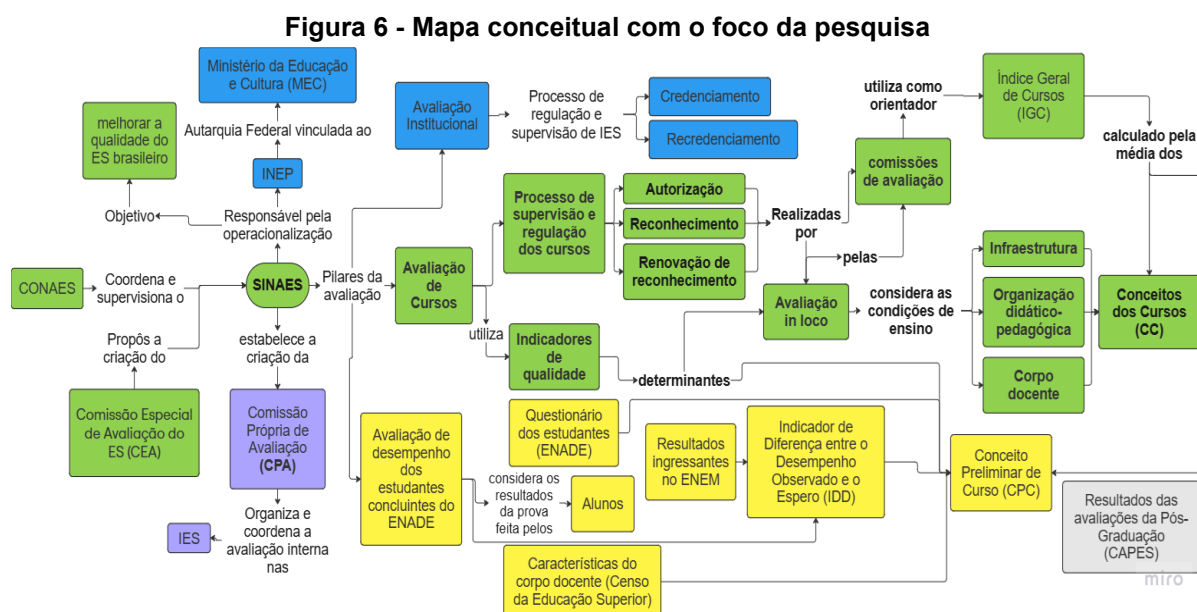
Figura 6 - Mapa conceitual com o foco da pesquisa

Ministério da Educação e Cultura (MEC)

Autarquia Federal vinculada ao

INEP

melhorar a qualidade do ES brasileiro

Objetivo

Responsável pela operacionalização

CONAES

Coordena e supervisiona o

SINAES

Propôs a criação do

Comissão Especial de Avaliação do ES (CEA)

estabelece a criação da

Comissão Própria de Avaliação (CPA)

Organiza e coordena a avaliação interna nas

IES

Pilares da avaliação

Avaliação Institucional

Processo de regulação e supervisão de IES

Credenciamento

Recredenciamento

Avaliação de Cursos

Processo de supervisão e regulação dos cursos

Autorização

Reconhecimento

Renovação de reconhecimento

utiliza

Indicadores de qualidade

determinantes

Realizadas por

pelas

comissões de avaliação

utiliza como orientador

Índice Geral de Cursos (IGC)

calculado pela média dos

Avaliação in loco

considera as condições de ensino

Infraestrutura

Organização didático-pedagógica

Corpo docente

Conceitos dos Cursos (CC)

Avaliação de desempenho dos estudantes concluintes do ENADE

considera os resultados da prova feita pelos

Alunos

Questionário dos estudantes (ENADE)

Resultados ingressantes no ENEM

Indicador de Diferença entre o Desempenho Observado e o Espero (IDD)

Conceito Preliminar de Curso (CPC)

Resultados das avaliações da Pós-Graduação (CAPES)

Características do corpo docente (Censo da Educação Superior)

miro